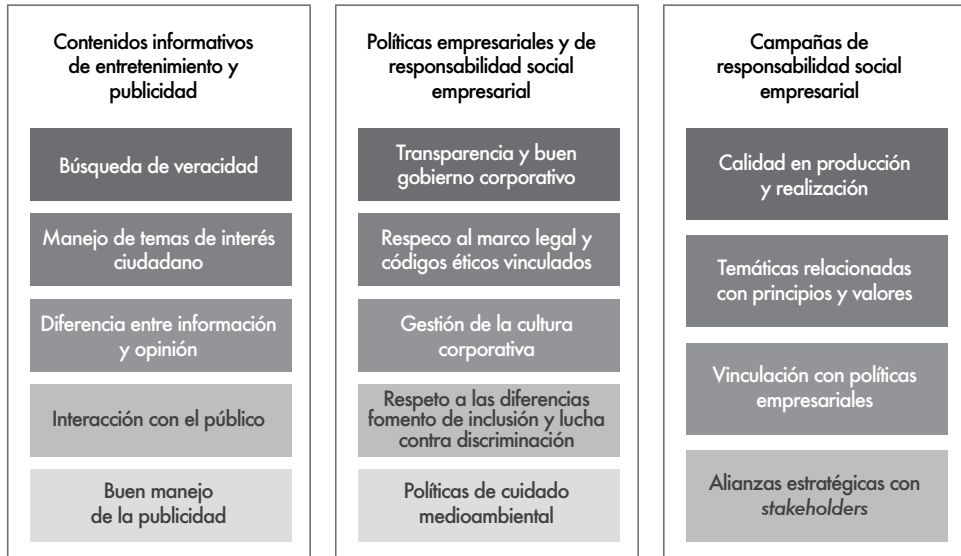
Contenidos informativos de entretenimiento y publicidad

Búsqueda de veracidad

Manejo de temas de interés ciudadano

Diferencia entre información y opinión

Interacción con el público

Buen manejo de la publicidad

Políticas empresariales y de responsabilidad social empresarial

Transparencia y buen gobierno corporativo

Respeco al marco legal y códigos éticos vinculados

Gestión de la cultura corporativa

Respeto a las diferencias fomento de inclusión y lucha contra discriminación

Políticas de cuidado medioambiental

Campañas de responsabilidad social empresarial

Calidad en producción y realización

Temáticas relacionadas con principios y valores

Vinculación con políticas empresariales

Alianzas estratégicas con *stakeholders*